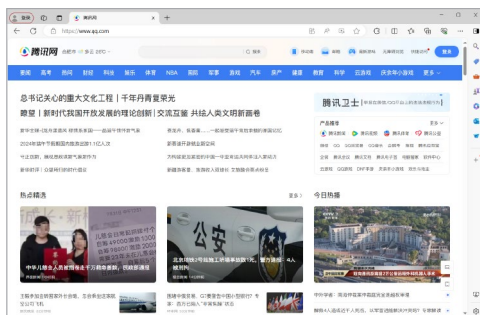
登录 腾讯网 +

https://www.qq.com

腾讯网 合肥市 晴 21°C 搜索 登录

要闻 高考 图片 财经 科技 娱乐 体育 NBA 视频 军事 游戏 汽车 房产 健康 教育 科学 区块链 历史 小游戏 更多

总书记关心的重大文化工程丨千年丹青复荣光

聚焦丨新时代我国开放发展的强劲引擎丨交流互鉴 共建人类文明新画卷

腾讯卫士

热点精选 更多

今日热播

中华儿女从人类智慧的卡古今文明

北京地铁2号线施工开通单车共享出行……

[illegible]